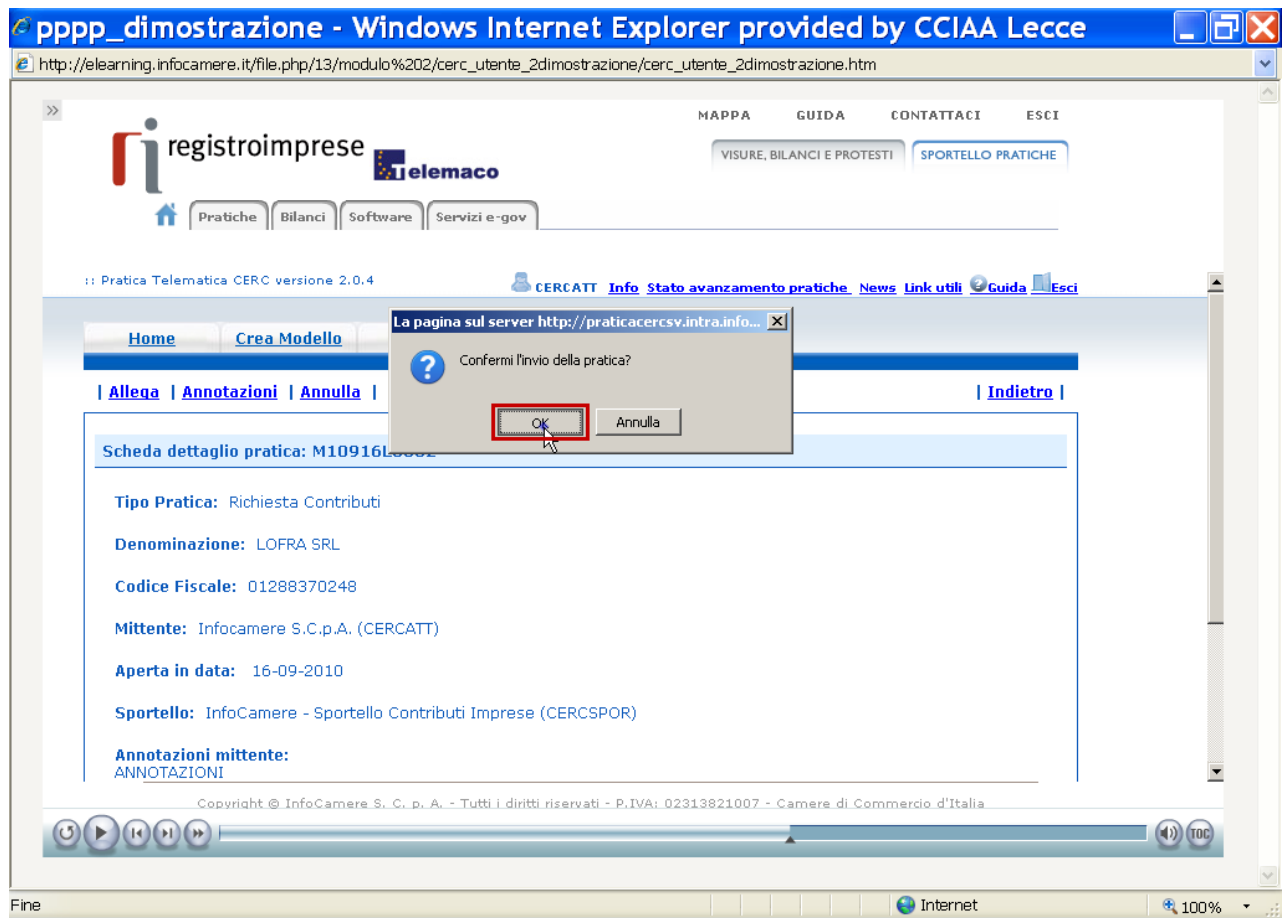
pppp_dimostrazione - Windows Internet Explorer provided by CCIAA Lecce

http://elearning.infocamere.it/file.php/13/modulo%202/cerc_utente_2dimostrazione/cerc_utente_2dimostrazione.htm

»

MAPPA GUIDA CONTATTACI ESCI

registroimprese Telemaco

VISURE, BILANCI E PROTESTI SPORTELLO PRATICHE

Pratiche Bilanci Software Servizi e-gov

:: Pratica Telematica CERC versione 2.0.4

CERCATT Info Stato avanzamento pratiche News Link utili Guida Esci

Home Crea Modello

| Allega | Annotazioni | Annulla |

| Indietro |

La pagina sul server http://praticacercsv.intra.info...

Confermi l'invio della pratica?

OK Annulla

Scheda dettaglio pratica: M10916L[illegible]

Tipo Pratica: Richiesta Contributi

Denominazione: LOFRA SRL

Codice Fiscale: 01288370248

Mittente: Infocamere S.C.p.A. (CERCATT)

Aperta in data: 16-09-2010

Sportello: InfoCamere - Sportello Contributi Imprese (CERCSPOR)

Annotazioni mittente:
ANNOTAZIONI

Copyright © InfoCamere S. C. p. A. - Tutti i diritti riservati - P.IVA: 02313821007 - Camere de Commercio d'Italia

TOC

Fine

Internet

100%